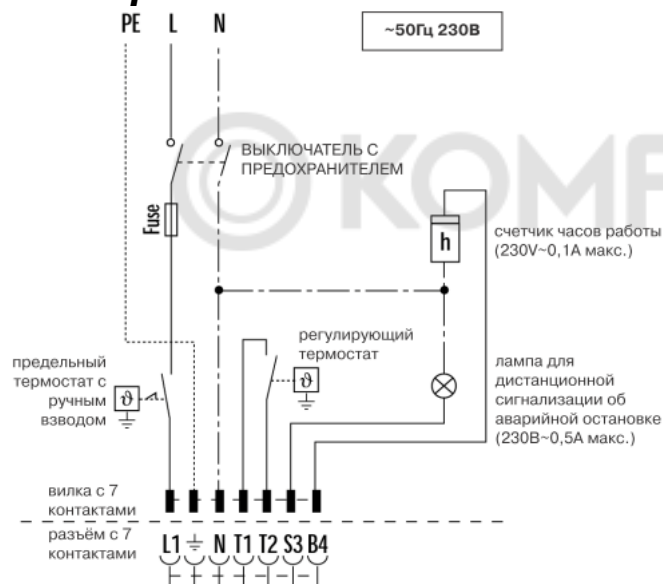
PE L N

~50Гц 230В

ВЫКЛЮЧАТЕЛЬ С ПРЕДОХРАНИТЕЛЕМ

Fuse

KOMF

h

счетчик часов работы (230V~0,1А макс.)

регулирующий термостат

$\vartheta$

предельный термостат с ручным взводом

$\vartheta$

лампа для дистанционной сигнализации об аварийной остановке (230В~0,5А макс.)

вилка с 7 контактами

разъём с 7 контактами

L1 ⏚ N T1 T2 S3 B4